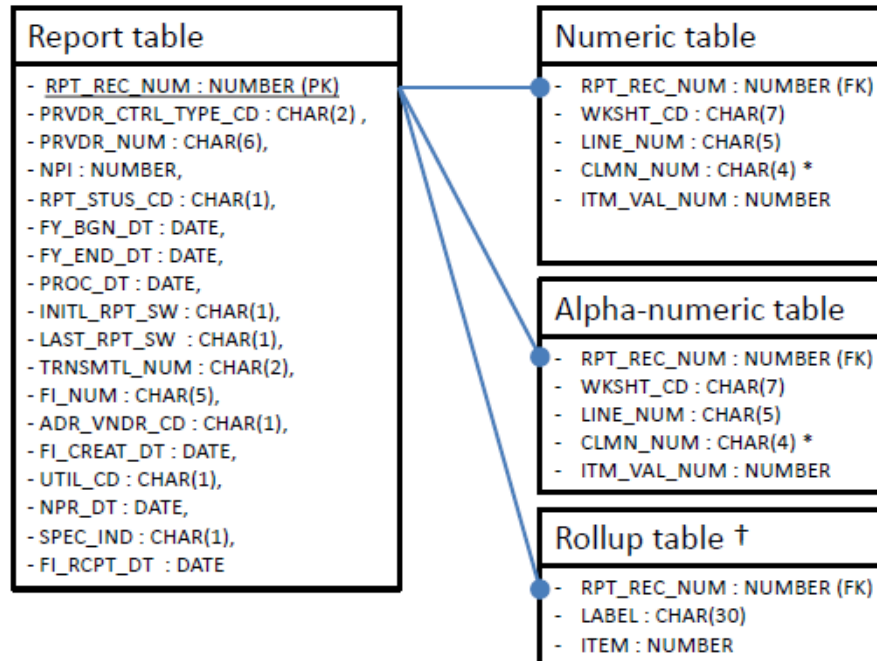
Report table

- RPT_REC_NUM : NUMBER (PK)
- PRVDR_CTRL_TYPE_CD : CHAR(2) ,
- PRVDR_NUM : CHAR(6),
- NPI : NUMBER,
- RPT_STUS_CD : CHAR(1),
- FY_BGN_DT : DATE,
- FY_END_DT : DATE,
- PROC_DT : DATE,
- INITL_RPT_SW : CHAR(1),
- LAST_RPT_SW : CHAR(1),
- TRNSMTL_NUM : CHAR(2),
- FI_NUM : CHAR(5),
- ADR_VNDR_CD : CHAR(1),
- FI_CREAT_DT : DATE,
- UTIL_CD : CHAR(1),
- NPR_DT : DATE,
- SPEC_IND : CHAR(1),
- FI_RCPT_DT : DATE

Numeric table

- RPT_REC_NUM : NUMBER (FK)
- WKSHT_CD : CHAR(7)
- LINE_NUM : CHAR(5)
- CLMN_NUM : CHAR(4) *
- ITM_VAL_NUM : NUMBER

Alpha-numeric table

- RPT_REC_NUM : NUMBER (FK)
- WKSHT_CD : CHAR(7)
- LINE_NUM : CHAR(5)
- CLMN_NUM : CHAR(4) *
- ITM_VAL_NUM : NUMBER

Rollup table †

- RPT_REC_NUM : NUMBER (FK)
- LABEL : CHAR(30)
- ITEM : NUMBER